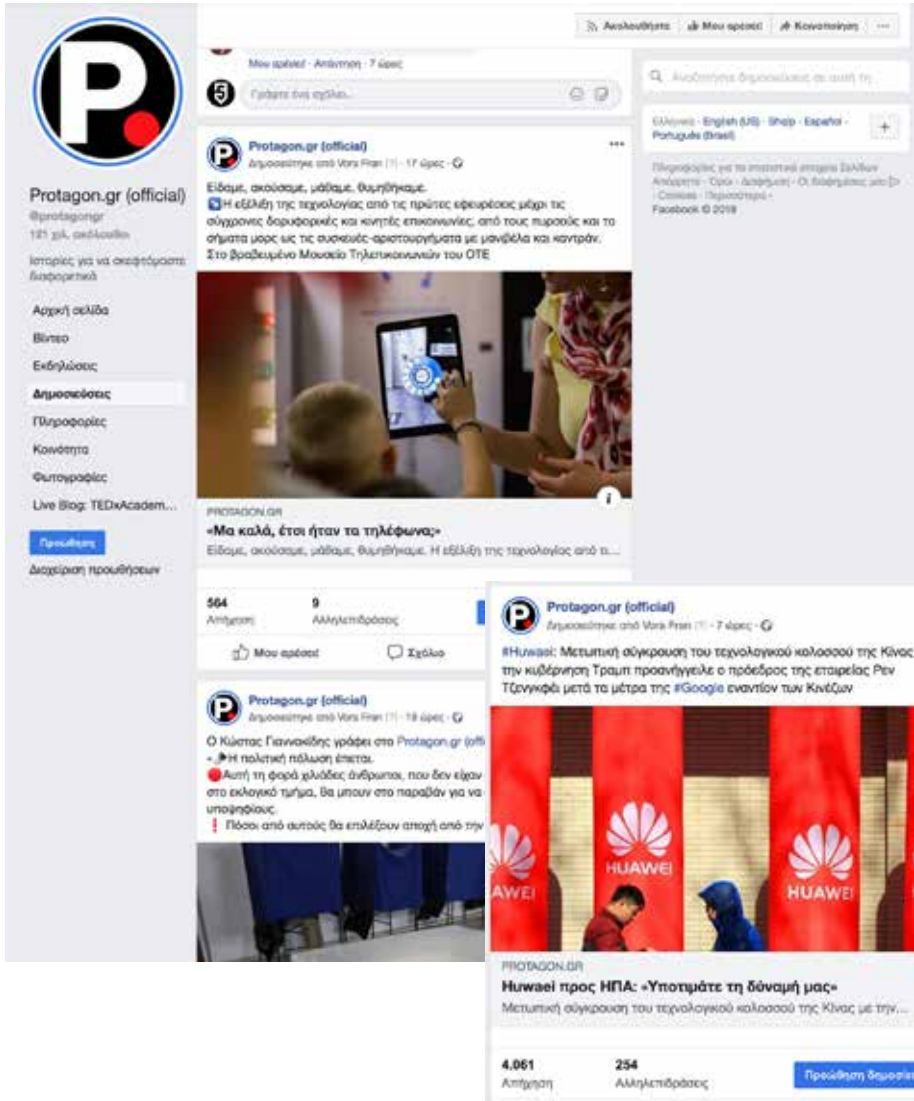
Ακολουθήστε | Μου αρέσει | Κοινοποίηση | ...

Μου αρέσει · Απάντηση · 7 ώρες

Γράψτε ένα σχόλιο...

Protagon.gr (official)
@protagongr
121 χιλ. ακόλουθοι

Ιστορίες για να σκεφτόμαστε διαφορετικά

Αρχική σελίδα
Βίντεο
Εκδηλώσεις
Δημοσιεύσεις
Πληροφορίες
Κοινότητα
Φωτογραφίες
Live Blog: TEDxAcadem...

Προώθηση
Διαχείριση προωθήσεων

Protagon.gr (official)
Δημοσιεύτηκε από Vora Fran [?] · 17 ώρες ·

Είδαμε, ακούσαμε, μάθαμε, θυμηθήκαμε.
Η εξέλιξη της τεχνολογίας από τις πρώτες εφευρέσεις μέχρι τις σύγχρονες δορυφορικές και κινητές επικοινωνίες, από τους πυρσούς και το σήματα μορς ως τις συσκευές-αριστουργήματα με μανιβέλα και καντράν. Στο βραβευμένο Μουσείο Τηλεπικοινωνιών του ΟΤΕ

PROTAGON.GR
«Μα καλά, έτσι ήταν τα τηλέφωνα;»
Είδαμε, ακούσαμε, μάθαμε, θυμηθήκαμε. Η εξέλιξη της τεχνολογίας από τι...

564
Απήχηση
9
Αλληλεπιδράσεις

Μου αρέσει
Σχόλιο

Protagon.gr (official)
Δημοσιεύτηκε από Vora Fran [?] · 19 ώρες ·

Ο Κώστας Γιαννακίδης γράφει στο Protagon.gr (offi
Η πολιτική πόλωση έπεται.
Αυτή τη φορά χιλιάδες άνθρωποι, που δεν είχαν στο εκλογικό τμήμα, θα μπουν στο παραβάν για να υποψηφίους.
Πόσοι από αυτούς θα επιλέξουν αποχή από την

Αναζητήστε δημοσιεύσεις σε αυτή τη...

Ελληνικά · English (US) · Shqip · Español · Português (Brasil)

Πληροφορίες για τα στατιστικά στοιχεία Σελίδων
Απόρρητο · Όροι · Διαφημίσεις · Οι διαφημίσεις μου · Cookies · Περισσότερα
Facebook © 2019

Protagon.gr (official)
Δημοσιεύτηκε από Vora Fran [?] · 7 ώρες ·

#Huawei: Μετωπική σύγκρουση του τεχνολογικού κολοσσού της Κίνας την κυβέρνηση Τραμπ προαναγγέλλει ο πρόεδρος της εταιρείας Ρεν Τζενγκφέι μετά τα μέτρα της #Google εναντίον των Κινέζων

HUAWEI
HUAWEI
AWEI

PROTAGON.GR
Huawei προς ΗΠΑ: «Υποτιμάτε τη δύναμή μας»
Μετωπική σύγκρουση του τεχνολογικού κολοσσού της Κίνας με την...

4.061
Απήχηση
254
Αλληλεπιδράσεις

Προώθηση δημοσίε